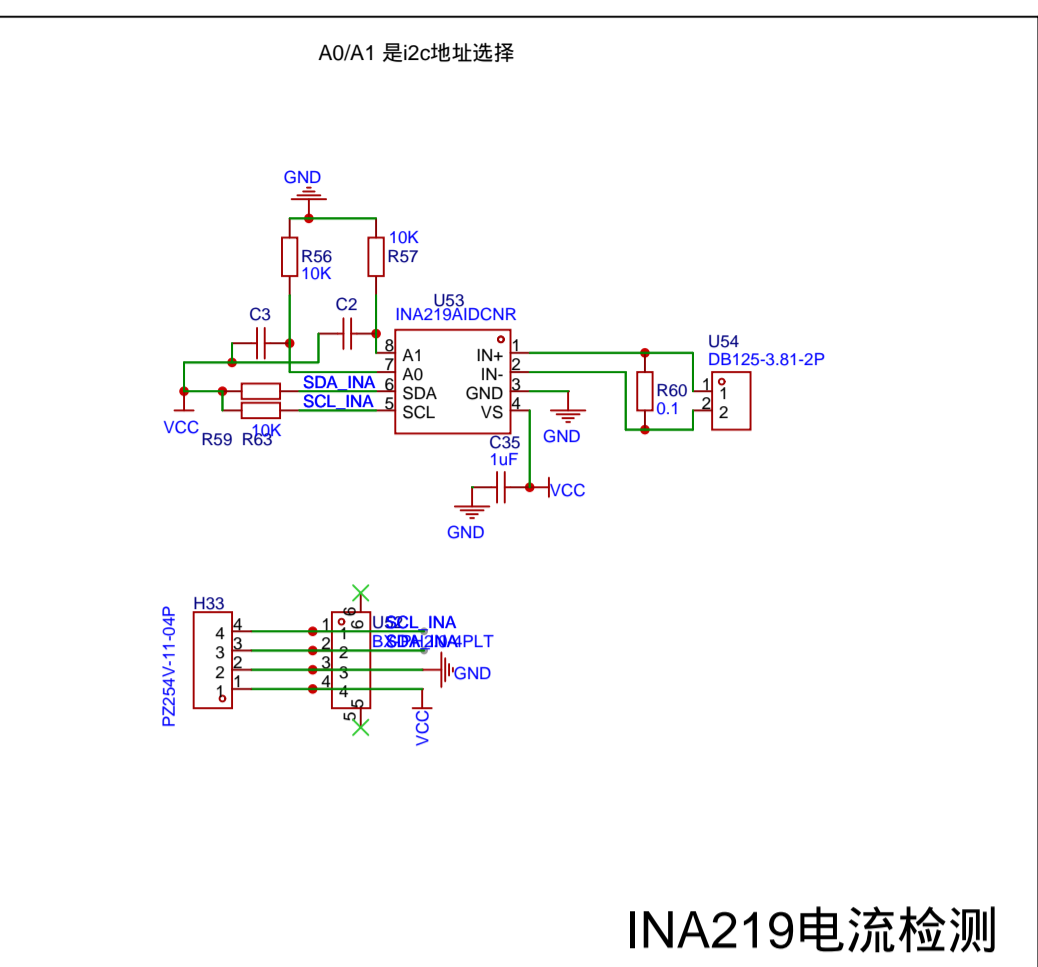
A0/A1 是i2c地址选择

GND
R56
10K
10K
R57
U53
INA219AIDCNR
C3
C2
8 A1
7 A0
6 SDA
5 SCL
IN+ 1
IN- 2
GND 3
VS 4
SDA_INA
SCL_INA
VCC
R59
R63
10K
U54
DB125-3.81-2P
R60
0.1
1 1
2 2
GND
C35
1uF
VCC
GND

H33
PZ254V-11-04P
4
3
2
1
4
3
2
1
6
1 1
2 2
3 3
4 4
5
U52
BX-PH20-4PLT
SCL_INA
SDA_INA
GND
VCC

INA219电流检测